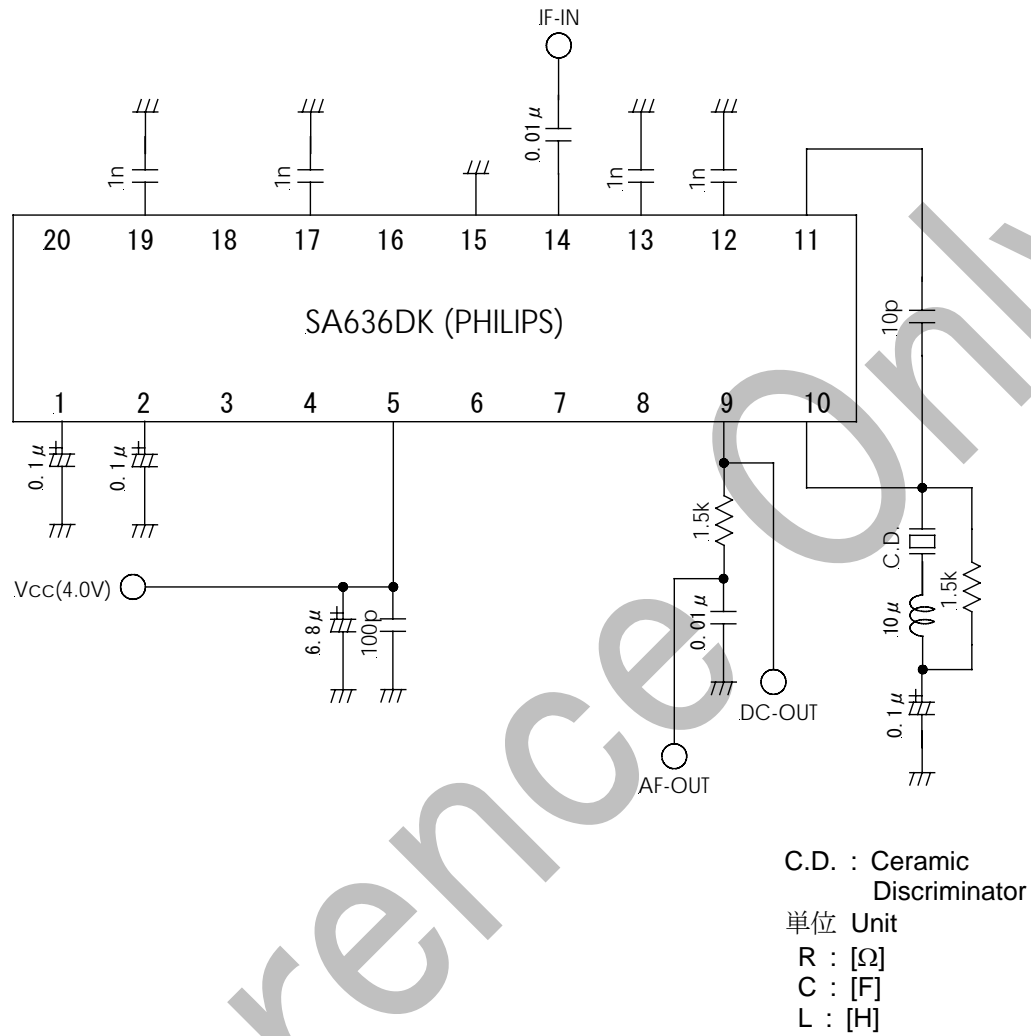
IF-IN

1n
1n
0.01μ
1n
1n

20 19 18 17 16 15 14 13 12 11

SA636DK (PHILIPS)

10p

1 2 3 4 5 6 7 8 9 10

0.1μ
0.1μ
1.5k
C.D.
1.5k
Vcc(4.0V)
6.8μ
100p
0.01μ
10μ
0.1μ
DC-OUT
AF-OUT

Reference Only

C.D. : Ceramic Discriminator
単位 Unit
R : [Ω]
C : [F]
L : [H]